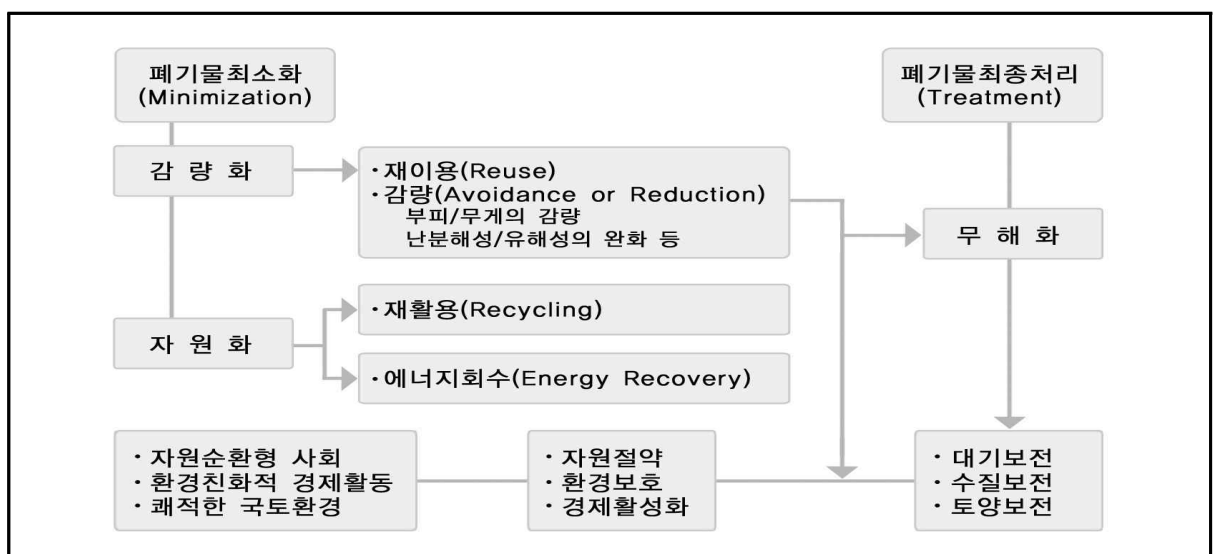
폐기물최소화
(Minimization)

폐기물최종처리
(Treatment)

감 량 화

· 재이용(Reuse)
· 감량(Avoidance or Reduction)
부피/무게의 감량
난분해성/유해성의 완화 등

무 해 화

자 원 화

· 재활용(Recycling)

· 에너지회수(Energy Recovery)

· 자원순환형 사회
· 환경친화적 경제활동
· 쾌적한 국토환경

· 자원절약
· 환경보호
· 경제활성화

· 대기보전
· 수질보전
· 토양보전